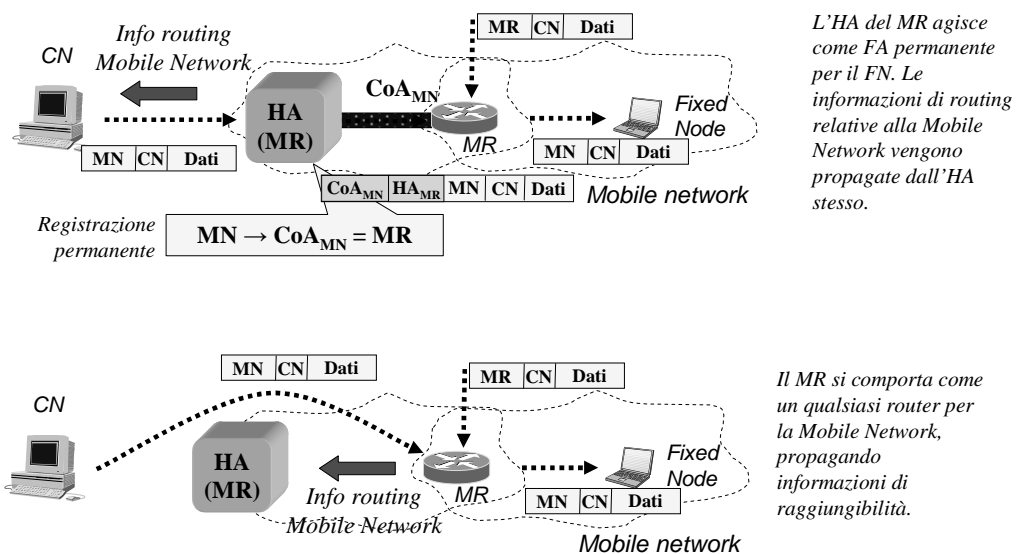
CN

Info routing
Mobile Network

HA
(MR)

$CoA_{MN}$

| MR | CN | Dati |
|---|---|---|

MR

Fixed
Node

| MN | CN | Dati |
|---|---|---|

| MN | CN | Dati |
|---|---|---|

| $CoA_{MN}$ | $HA_{MR}$ | MN | CN | Dati |
|---|---|---|---|---|

Mobile network

Registrazione
permanente

$MN \rightarrow CoA_{MN} = MR$

L'HA del MR agisce come FA permanente per il FN. Le informazioni di routing relative alla Mobile Network vengono propagate dall'HA stesso.

| MN | CN | Dati |
|---|---|---|

| MR | CN | Dati |
|---|---|---|

CN

HA
(MR)

Info routing
Mobile Network

MR

Fixed
Node

| MN | CN | Dati |
|---|---|---|

Mobile network

Il MR si comporta come un qualsiasi router per la Mobile Network, propagando informazioni di raggiungibilità.